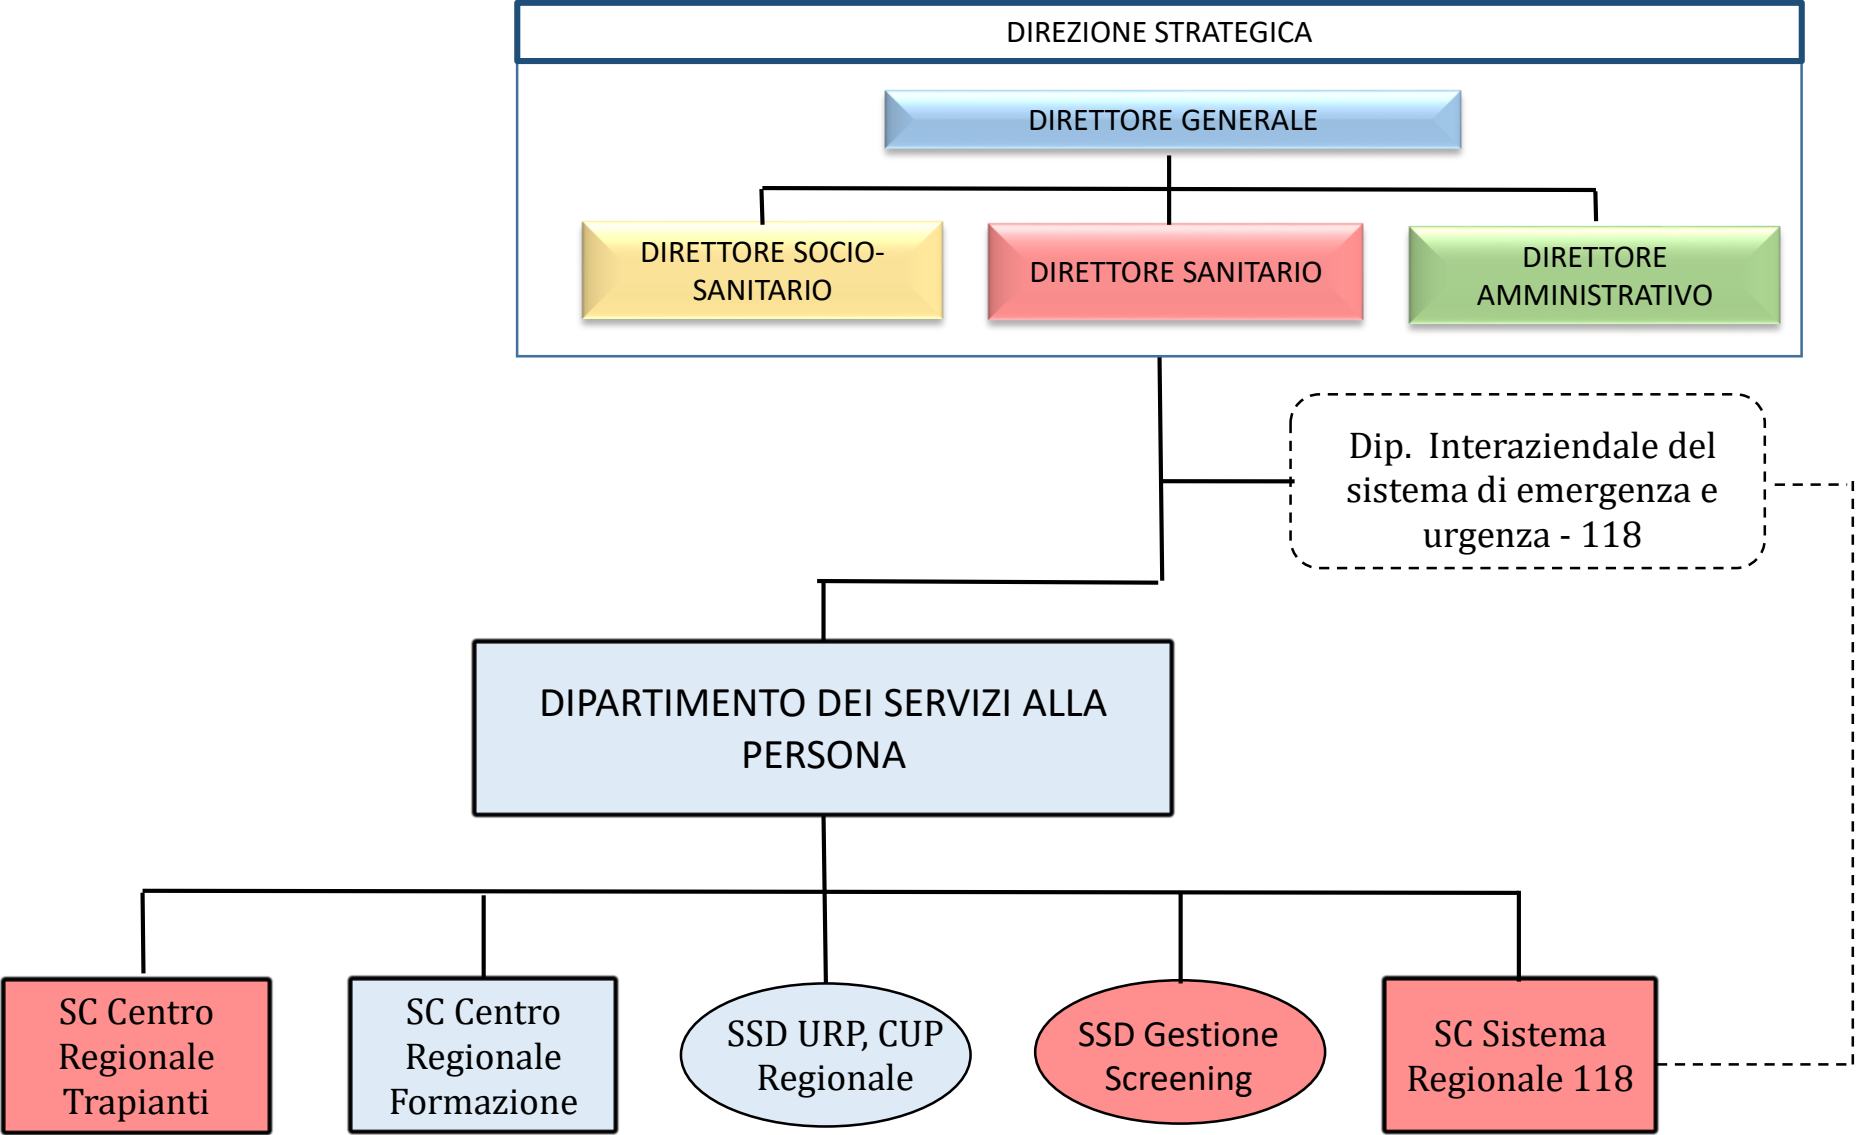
DIREZIONE STRATEGICA

DIRETTORE GENERALE

DIRETTORE SOCIO-SANITARIO

DIRETTORE SANITARIO

DIRETTORE AMMINISTRATIVO

Dip. Interaziendale del sistema di emergenza e urgenza - 118

DIPARTIMENTO DEI SERVIZI ALLA PERSONA

SC Centro Regionale Trapianti

SC Centro Regionale Formazione

SSD URP, CUP Regionale

SSD Gestione Screening

SC Sistema Regionale 118